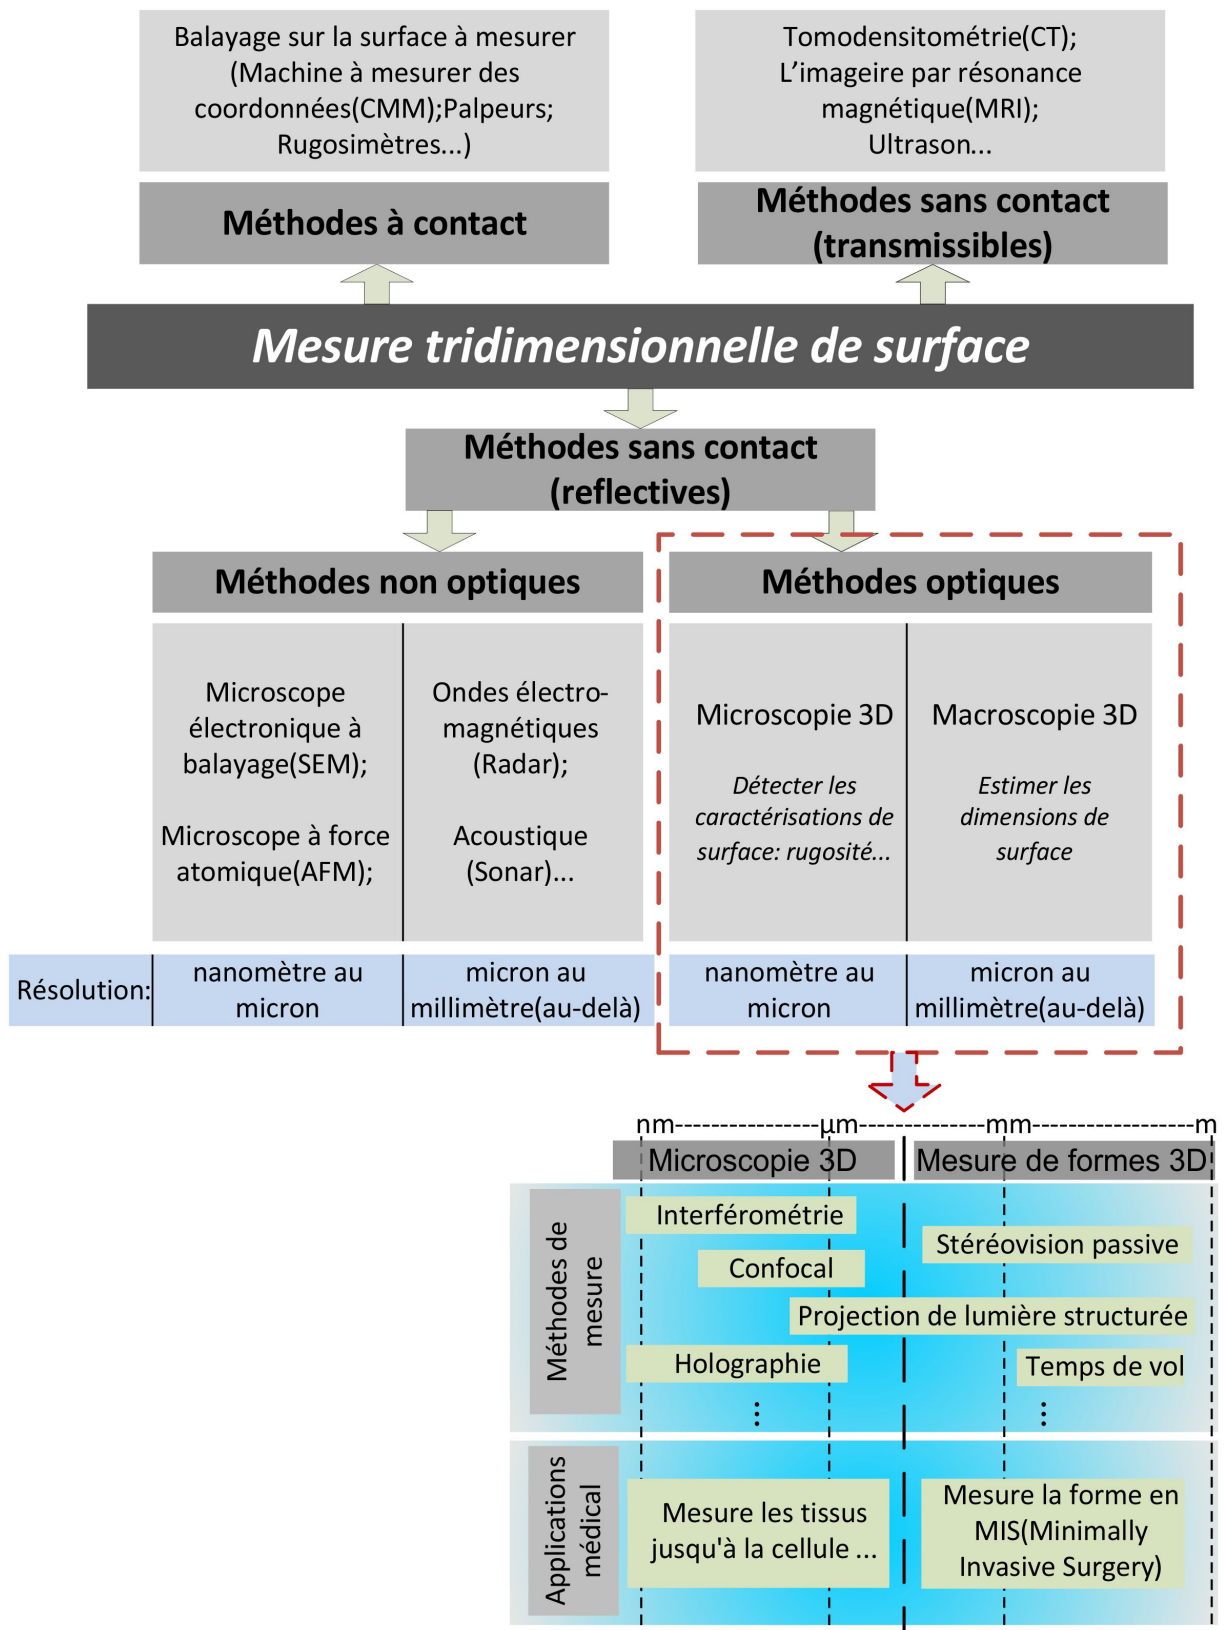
Balayage sur la surface à mesurer (Machine à mesurer des coordonnées(CMM);Palpeurs; Rugosimètres...)

Tomodensitométrie(CT); L'imageire par résonance magnétique(MRI); Ultrason...

Méthodes à contact

Méthodes sans contact (transmissibles)

Mesure tridimensionnelle de surface

Méthodes sans contact (reflectives)

Méthodes non optiques

Méthodes optiques

Microscope électronique à balayage(SEM);

Microscope à force atomique(AFM);

Ondes électromagnétiques (Radar);

Acoustique (Sonar)...

Microscopie 3D

Détecter les caractérisations de surface: rugosité...

Macroscopie 3D

Estimer les dimensions de surface

Résolution: nanomètre au micron | micron au millimètre(au-delà) | nanomètre au micron | micron au millimètre(au-delà)

nm---------------µm---------------mm----------------m

Microscopie 3D

Mesure de formes 3D

Méthodes de mesure

Interférométrie

Confocal

Holographie

⋮

Stéréovision passive

Projection de lumière structurée

Temps de vol

⋮

Applications médical

Mesure les tissus jusqu'à la cellule ...

Mesure la forme en MIS(Minimally Invasive Surgery)